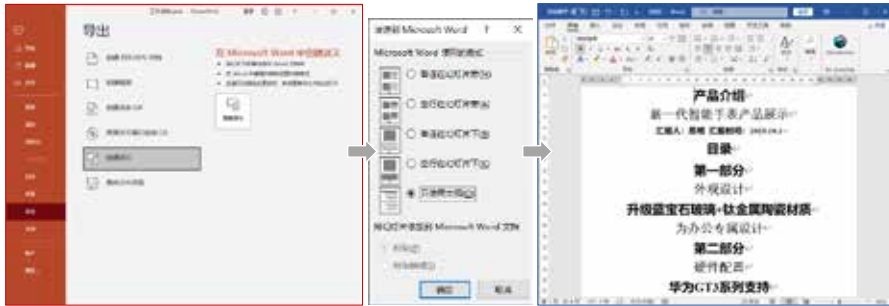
导出

在 Microsoft Word 中创建讲义

发送到 Microsoft Word

Microsoft Word 使用的版式

备注在幻灯片旁

空行在幻灯片旁

备注在幻灯片下

空行在幻灯片下

只使用大纲

确定

取消

产品介绍

新一代智能手表产品展示

汇报人：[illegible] 汇报时间：2023.09.2

目录

第一部分

外观设计

升级蓝宝石玻璃+钛金属陶瓷材质

为办公专属设计

第二部分

硬件配置

华为GT3系列支持